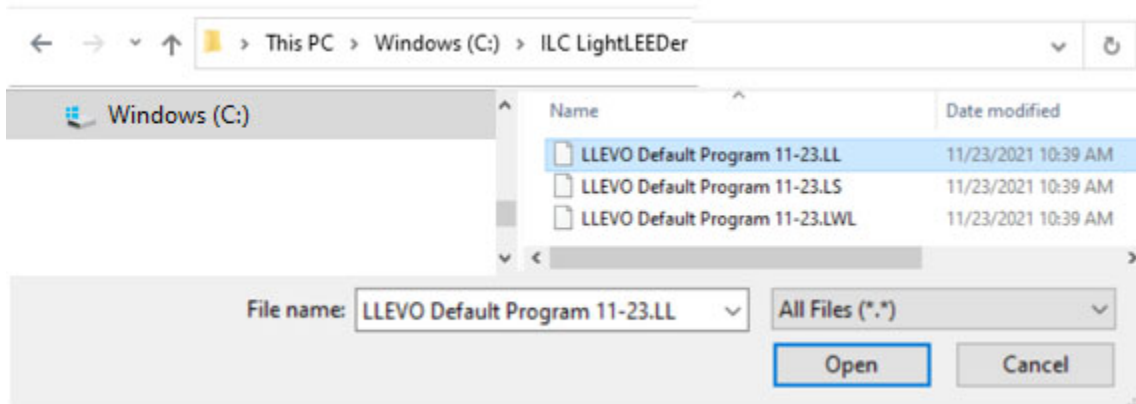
> This PC > Windows (C:) > ILC LightLEEDer

Windows (C:)

Name

Date modified

LLEVO Default Program 11-23.LL 11/23/2021 10:39 AM

LLEVO Default Program 11-23.LS 11/23/2021 10:39 AM

LLEVO Default Program 11-23.LWL 11/23/2021 10:39 AM

File name: LLEVO Default Program 11-23.LL

All Files (*.*)

Open

Cancel